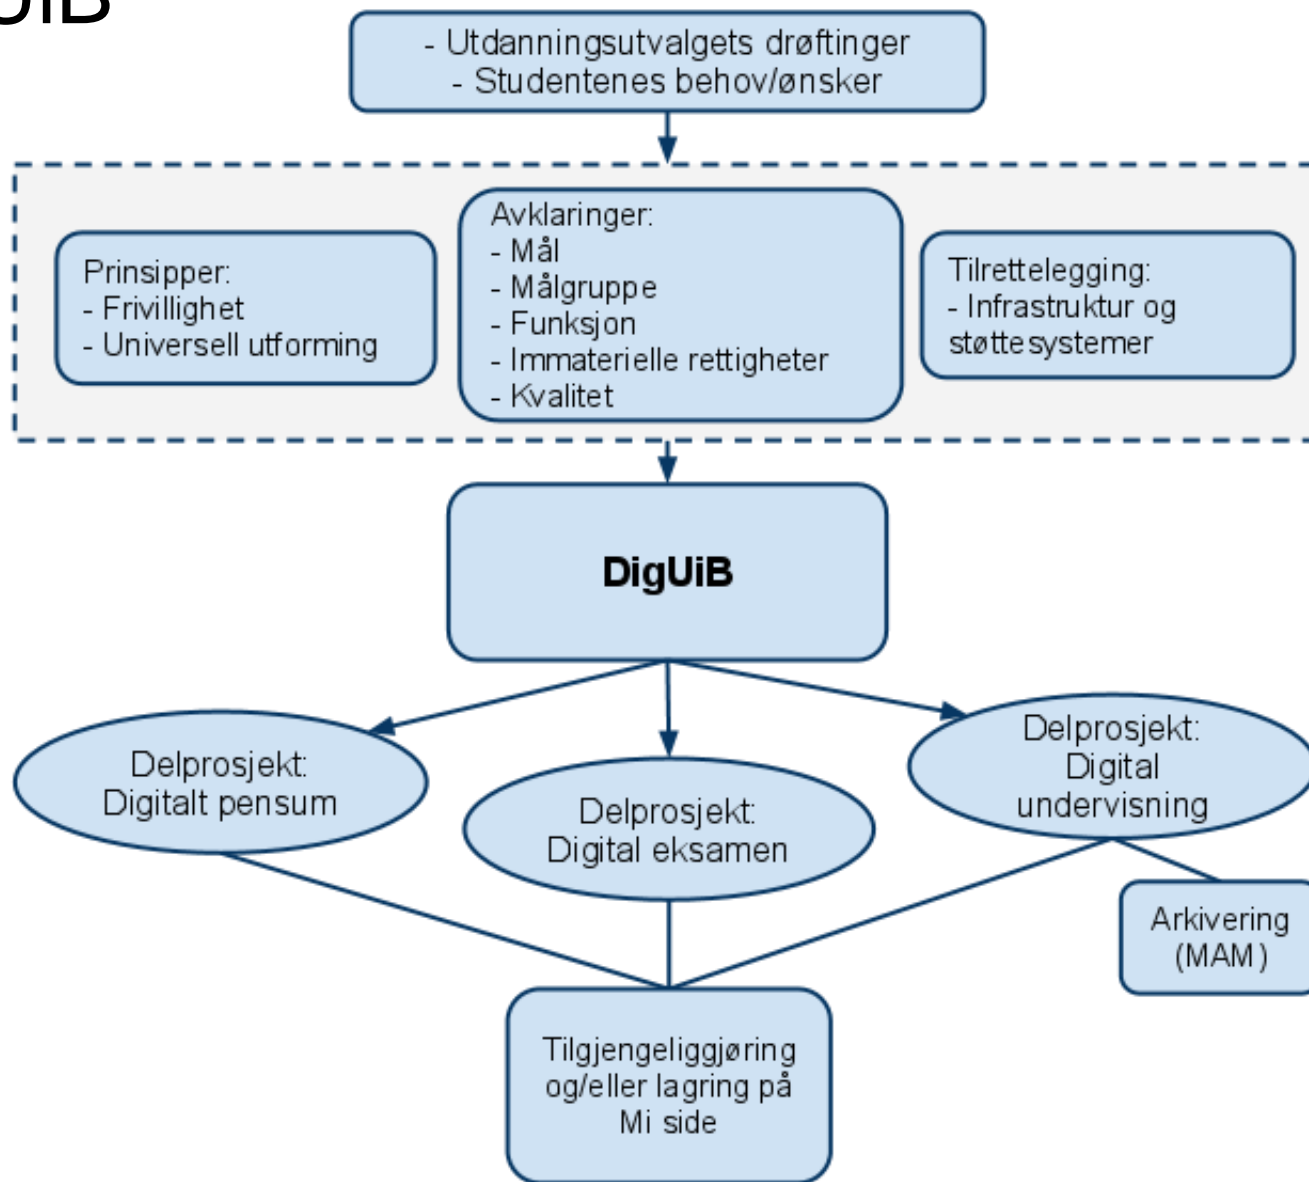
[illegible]iB

- Utdanningsutvalgets drøftinger
- Studentenes behov/ønsker

Prinsipper:
- Frivillighet
- Universell utforming

Avklaringer:
- Mål
- Målgruppe
- Funksjon
- Immaterielle rettigheter
- Kvalitet

Tilrettelegging:
- Infrastruktur og støttesystemer

DigUiB

Delprosjekt:
Digitalt pensum

Delprosjekt:
Digital eksamen

Delprosjekt:
Digital undervisning

Arkivering (MAM)

Tilgjengeliggjøring og/eller lagring på Mi side